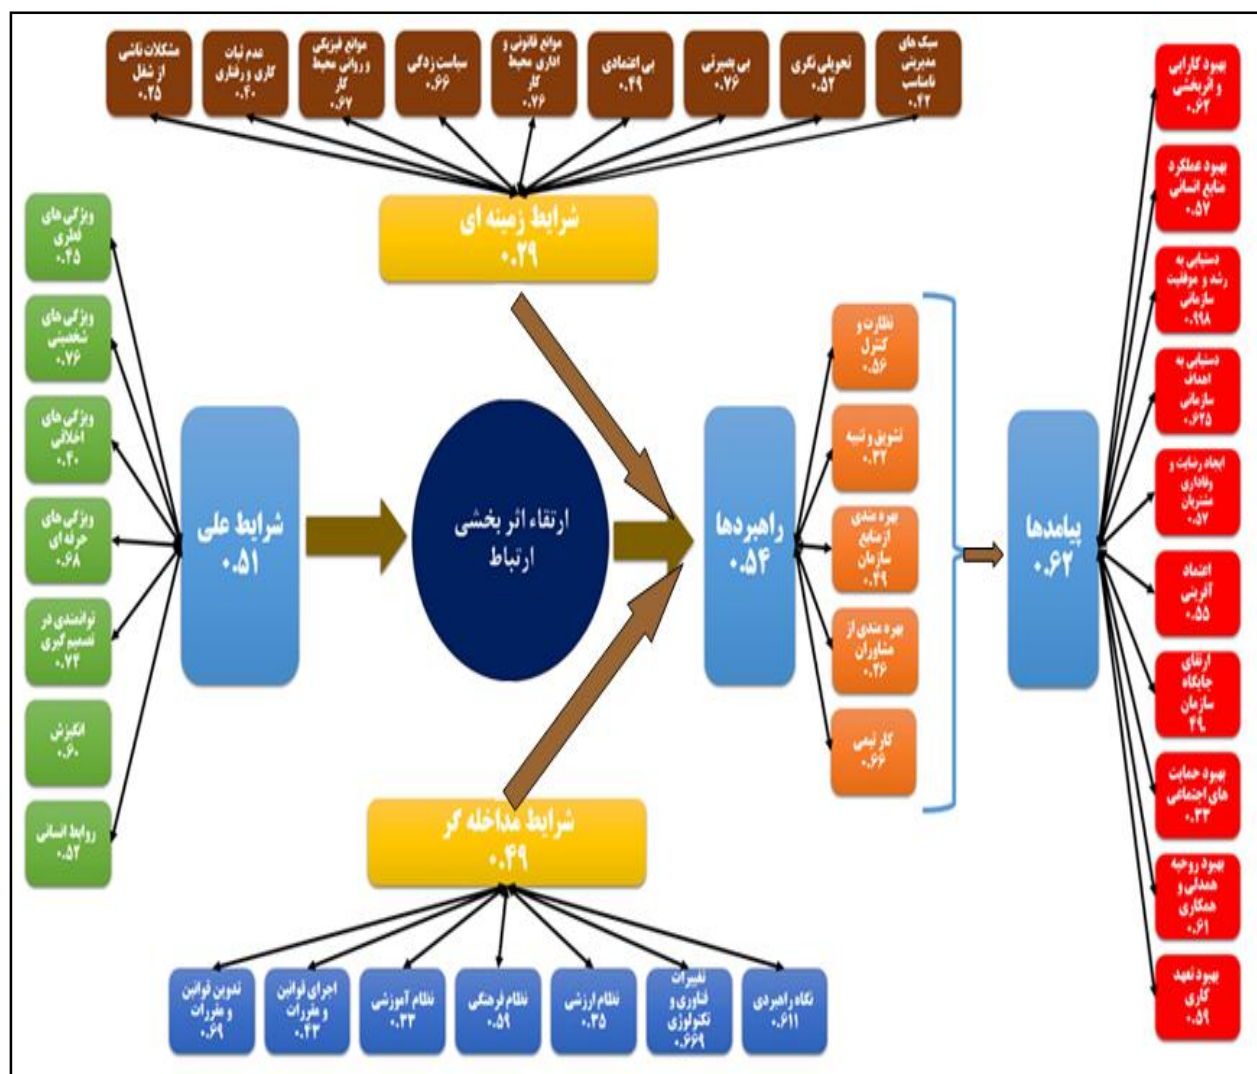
سبک های مدیریتی نامناسب ۰.۴۲

تحویلی نگری ۰.۵۲

بی بصیرتی ۰.۷۶

بی اعتمادی ۰.۴۹

موانع قانونی و اداری محیط کار ۰.۷۶

سیاست زدگی ۰.۶۶

موانع فیزیکی و روانی محیط کار ۰.۶۷

عدم ثبات کاری و رفتاری ۰.۴۰

مشکلات ناشی از شغل ۰.۲۵

شرایط زمینه ای ۰.۲۹

ویژگی های فطری ۰.۲۵

ویژگی های شخصیتی ۰.۷۶

ویژگی های اخلاقی ۰.۴۰

ویژگی های حرفه ای ۰.۶۸

توانمندی در تصمیم گیری ۰.۷۴

انگیزش ۰.۶۰

روابط انسانی ۰.۵۲

شرایط علی ۰.۵۱

ارتقاء اثر بخشی ارتباط

راهبردها ۰.۵۴

نظارت و کنترل ۰.۵۶

تشویق و تنبیه ۰.۳۲

بهره مندی از منابع سازمان ۰.۴۹

بهره مندی از مشاوران ۰.۴۶

کار تیمی ۰.۶۶

پیامدها ۰.۶۲

بهبود کارایی و اثربخشی ۰.۶۲

بهبود عملکرد منابع انسانی ۰.۵۷

دستیابی به رشد و موفقیت سازمانی ۰.۹۹۸

دستیابی به اهداف سازمانی ۰.۶۲۵

ایجاد رضایت و وفاداری مشتریان ۰.۵۷

اعتماد آفرینی ۰.۵۵

ارتقای جایگاه سازمان ۴۹

بهبود حمایت های اجتماعی ۰.۳۳

بهبود روحیه همدلی و همکاری ۰.۶۱

بهبود تعهد کاری ۰.۵۹

شرایط مداخله گر ۰.۴۹

نگاه راهبردی ۰.۶۱۱

تغییرات فناوری و تکنولوژی ۰.۶۶۹

نظام ارزشی ۰.۳۵

نظام فرهنگی ۰.۵۹

نظام آموزشی ۰.۳۳

اجرای قوانین و مقررات ۰.۴۳

تدوین قوانین و مقررات ۰.۶۹